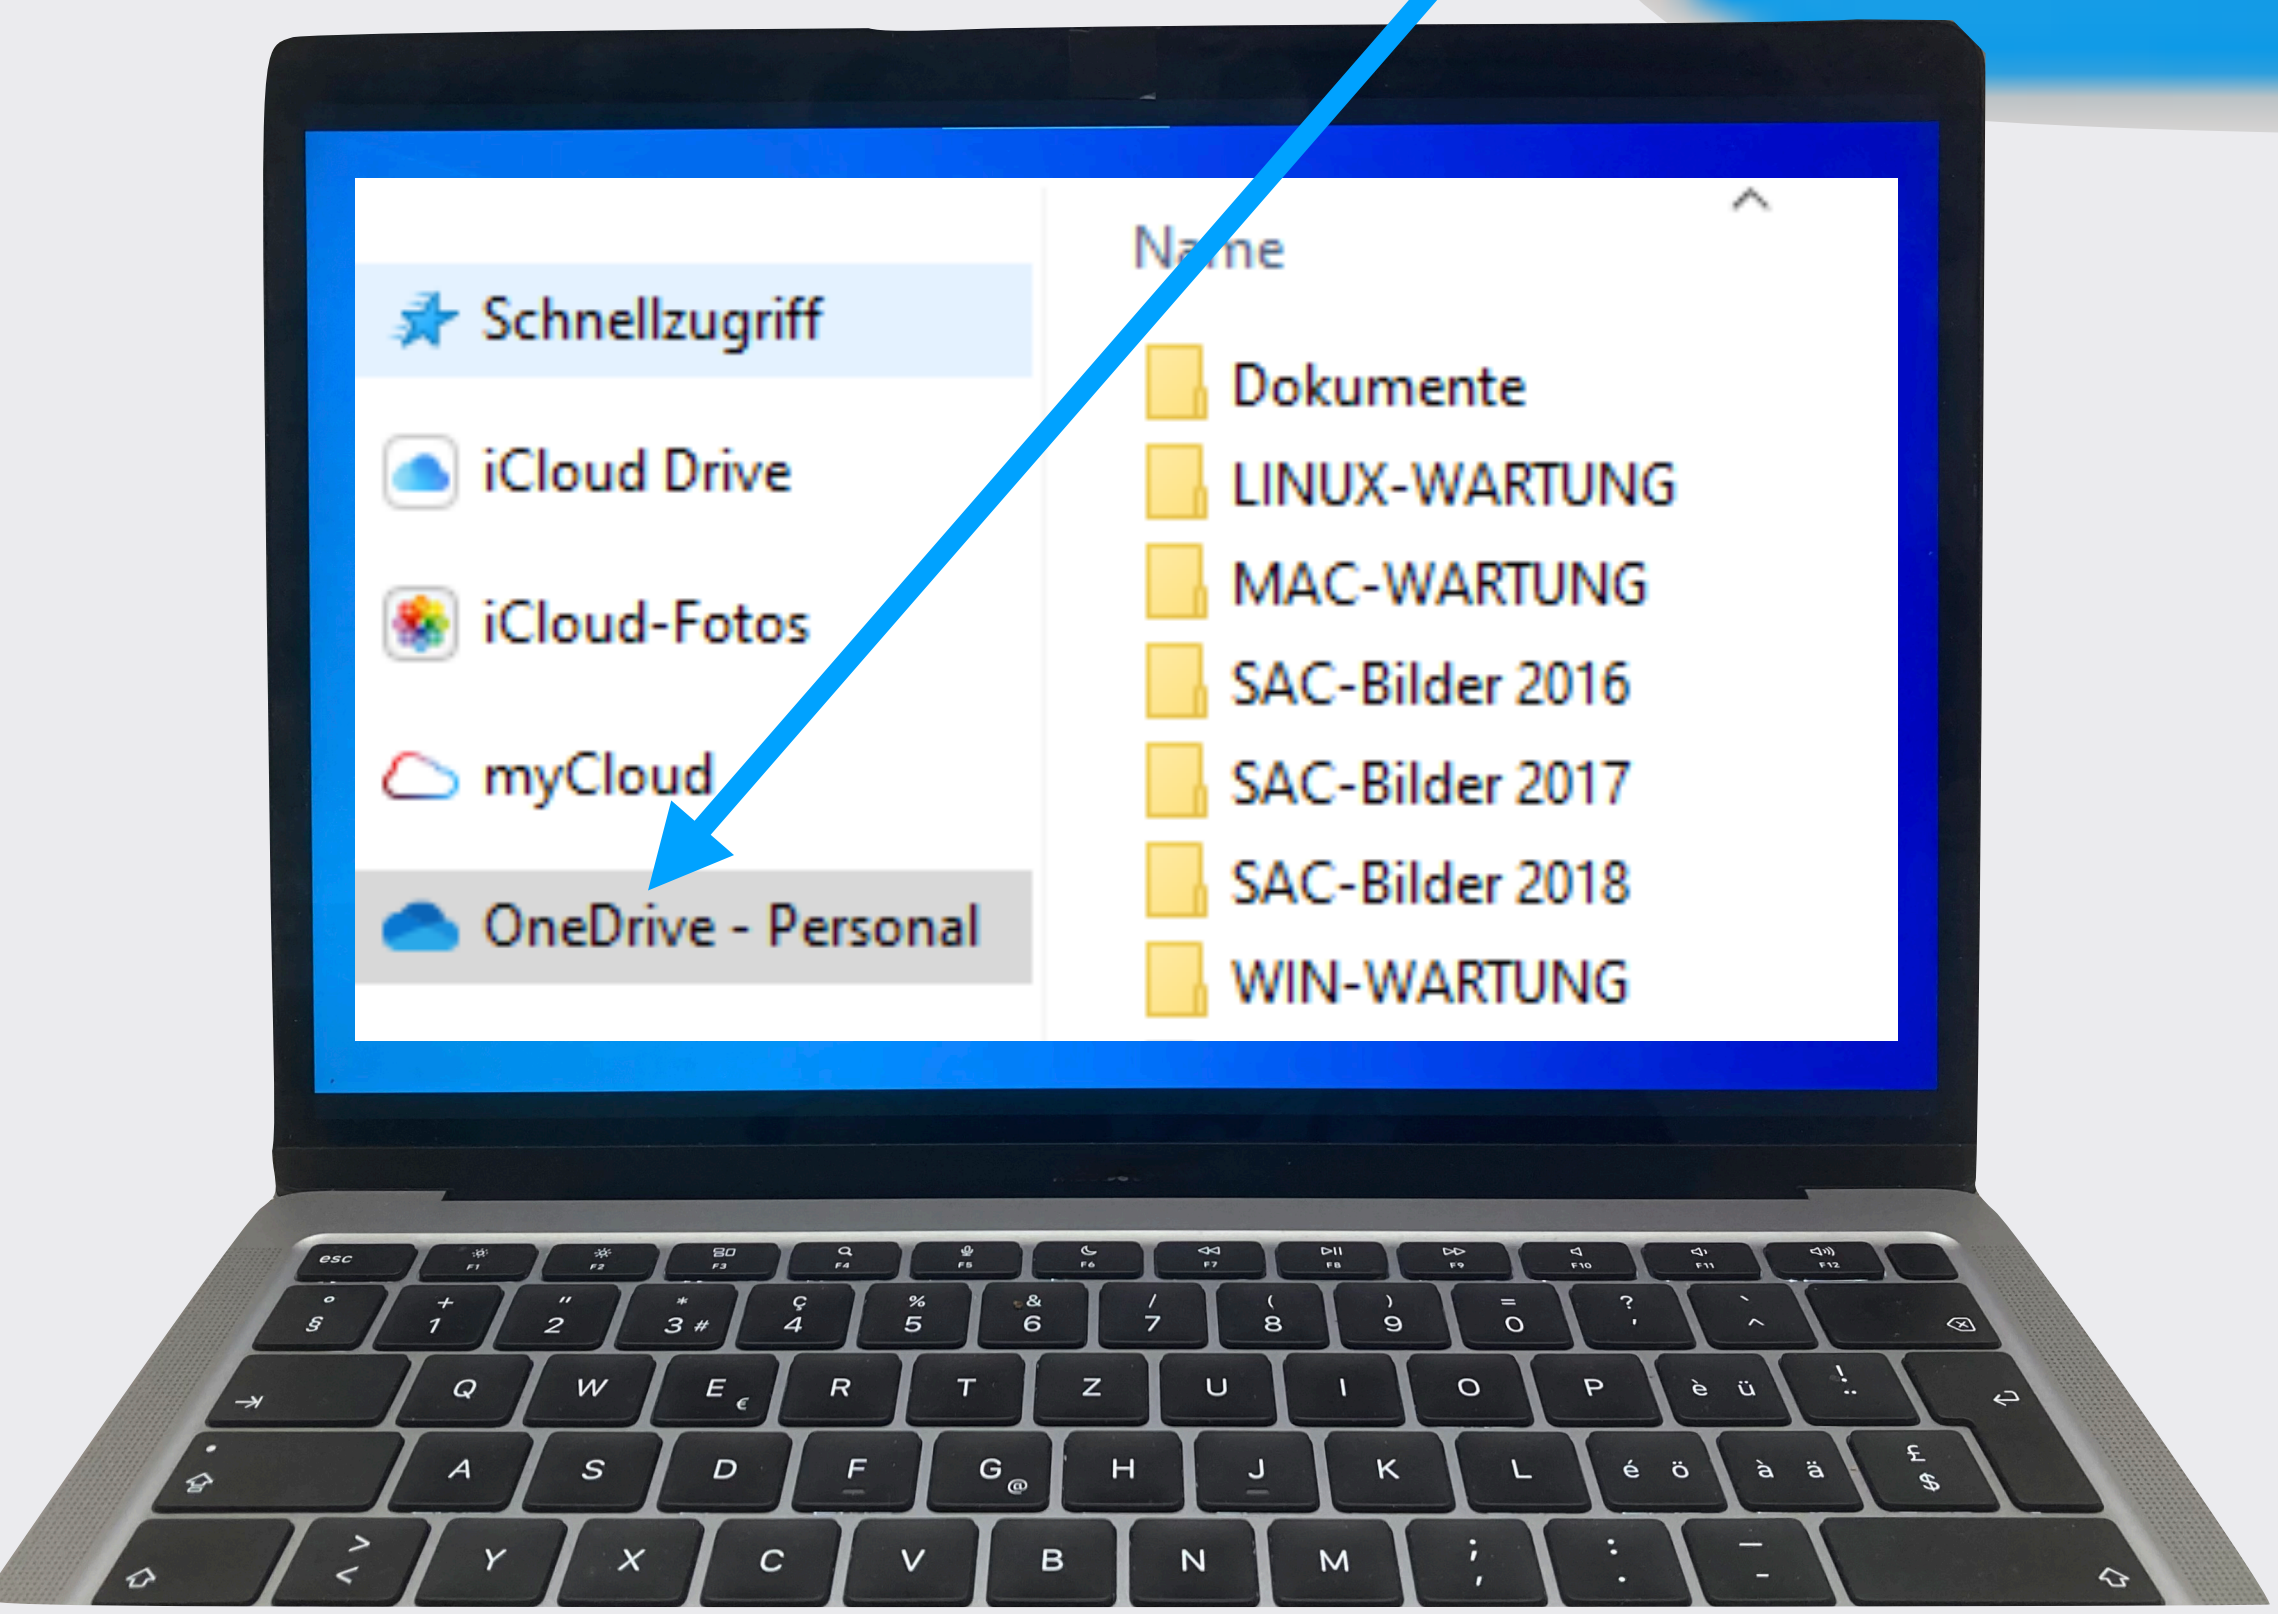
Schnellzugriff

iCloud Drive

iCloud-Fotos

myCloud

OneDrive - Personal

Name

Dokumente

LINUX-WARTUNG

MAC-WARTUNG

SAC-Bilder 2016

SAC-Bilder 2017

SAC-Bilder 2018

WIN-WARTUNG

esc F1 F2 F3 F4 F5 F6 F7 F8 F9 F10 F11 F12

° § + 1 " 2 * 3 # ç 4 % 5 & 6 / 7 ( 8 ) 9 = 0 ? ' ` ^

Q W E € R T Z U I O P è ü !

A S D F G @ H J K L é ö à ä £ $

> < Y X C V B N M ; , : . _ -